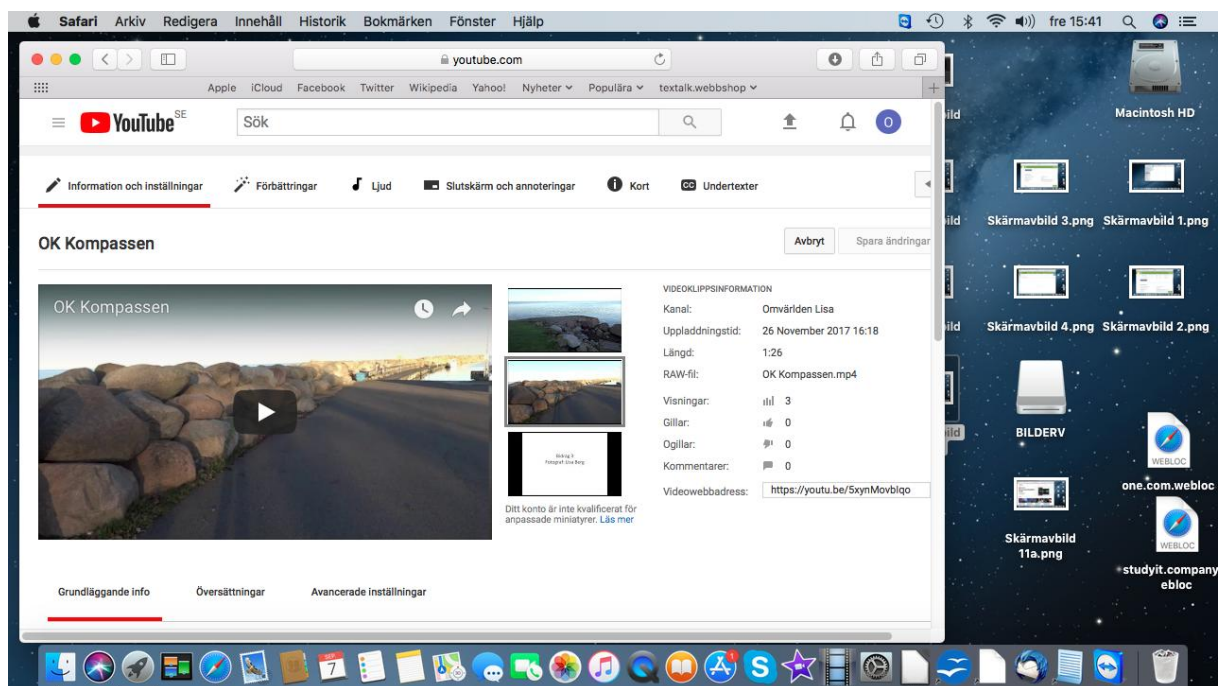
Safari Arkiv Redigera Innehåll Historik Bokmärken Fönster Hjälp fre 15:41

youtube.com

Apple iCloud Facebook Twitter Wikipedia Yahoo! Nyheter Populära textalk.webbshop

YouTube SE Sök

Information och inställningar Förbättringar Ljud Slutskärm och annoteringar Kort Undertexter

OK Kompassen

Avbryt Spara ändringar

OK Kompassen

VIDEOKLIPPSINFORMATION

Kanal: Omvärlden Lisa

Uppladdningstid: 26 November 2017 16:18

Längd: 1:26

RAW-fil: OK Kompassen.mp4

Visningar: 3

Gillar: 0

Ogillar: 0

Kommentarer: 0

Videowebbadress: https://youtu.be/5xynMovblqo

Ditt konto är inte kvalificerat för anpassade miniatyrer. Läs mer

Grundläggande info Översättningar Avancerade inställningar

Macintosh HD

Skärmavbild 3.png Skärmavbild 1.png

Skärmavbild 4.png Skärmavbild 2.png

BILDERV

one.com.webloc

Skärmavbild 11a.png

studyit.company ebloc